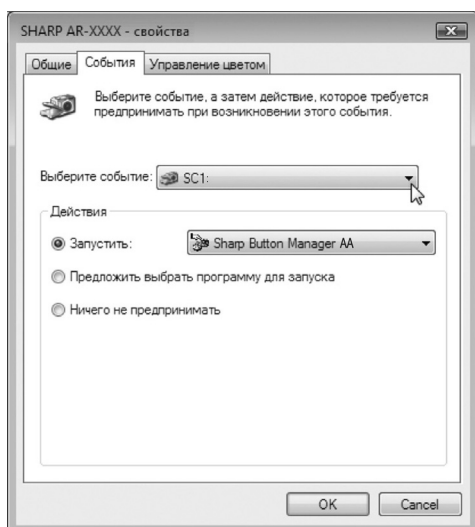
SHARP AR-XXXX - свойства

Общие | События | Управление цветом

Выберите событие, а затем действие, которое требуется предпринимать при возникновении этого события.

Выберите событие: SC1:

Действия

Запустить: Sharp Button Manager AA

Предложить выбрать программу для запуска

Ничего не предпринимать

OK Cancel